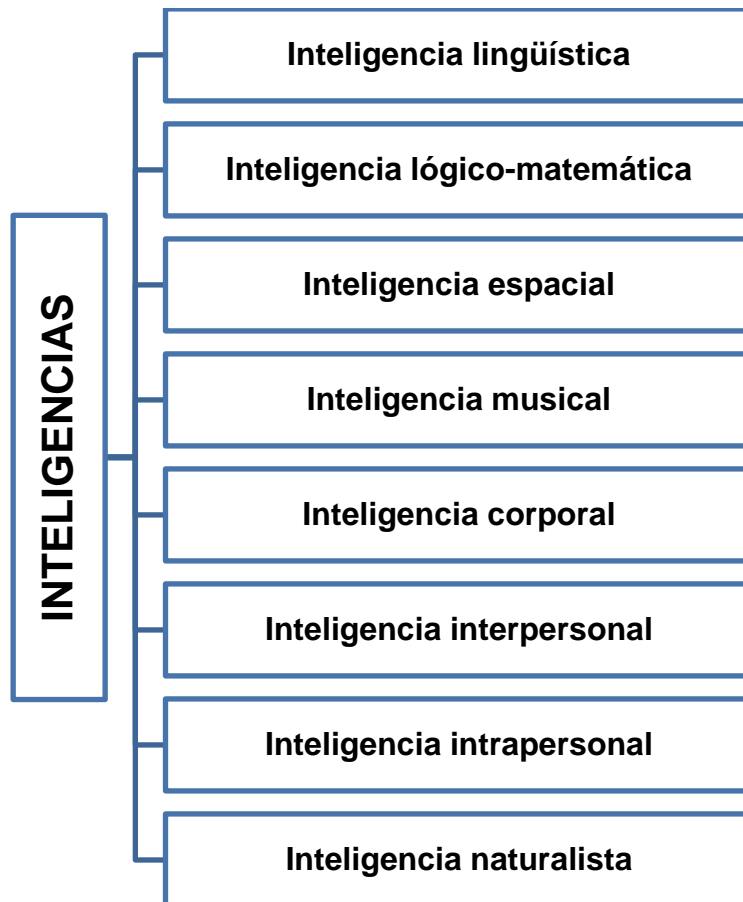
INTELIGENCIAS

Inteligencia lingüística

Inteligencia lógico-matemática

Inteligencia espacial

Inteligencia musical

Inteligencia corporal

Inteligencia interpersonal

Inteligencia intrapersonal

Inteligencia naturalista